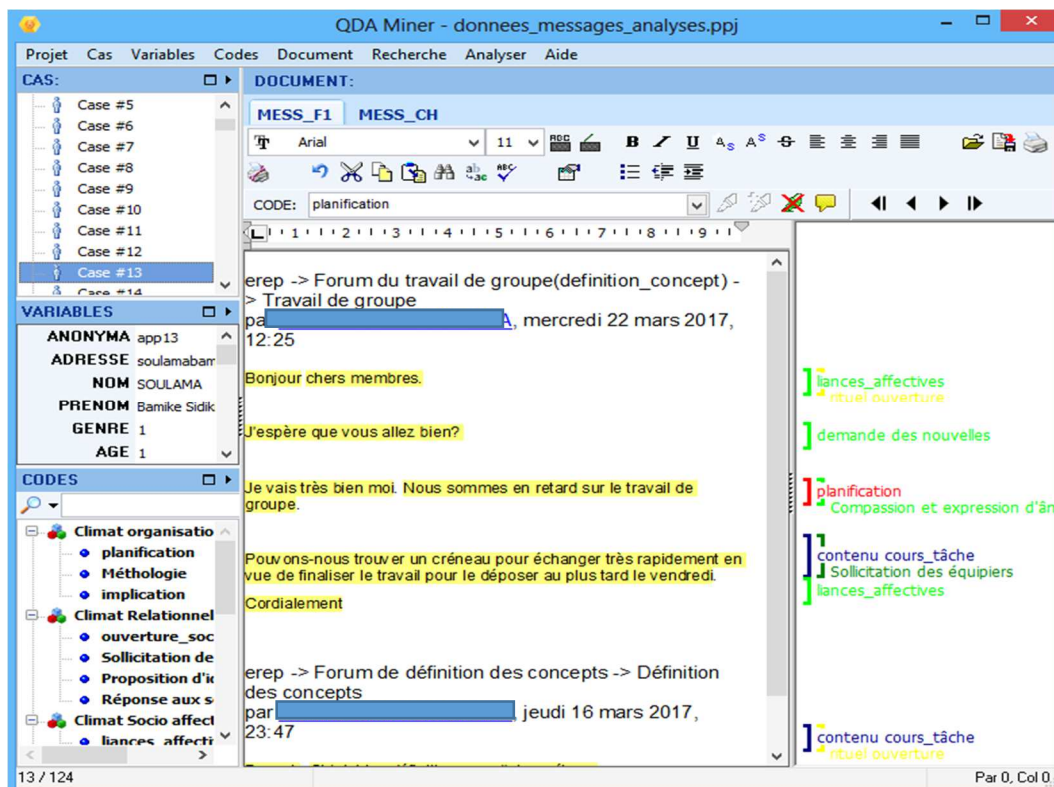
QDA Miner - donnees_messages_analyses.ppj

Projet Cas Variables Codes Document Recherche Analyser Aide

CAS:
Case #5
Case #6
Case #7
Case #8
Case #9
Case #10
Case #11
Case #12
Case #13
Case #14

VARIABLES
ANONYMA app13
ADRESSE soulamabam
NOM SOULAMA
PRENOM Bamike Sidik
GENRE 1
AGE 1

CODES
Climat organisatio
planification
Méthologie
implication
Climat Relationnel
ouverture_soc
Sollicitation de
Proposition d'i
Réponse aux s
Climat Socio affect
liances_affecti

13 / 124

DOCUMENT:
MESS_F1 MESS_CH
Arial 11
CODE: planification

erep -> Forum du travail de groupe(definition_concept) -> Travail de groupe
par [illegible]A, mercredi 22 mars 2017, 12:25

Bonjour chers membres.

J'espère que vous allez bien?

Je vais très bien moi. Nous sommes en retard sur le travail de groupe.

Pouvons-nous trouver un créneau pour échanger très rapidement en vue de finaliser le travail pour le déposer au plus tard le vendredi.

Cordialement

erep -> Forum de définition des concepts -> Définition des concepts
par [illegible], jeudi 16 mars 2017, 23:47

liances_affectives
rituel ouverture
demande des nouvelles
planification
Compassion et expression d'ân
contenu cours_tâche
Sollicitation des équipiers
liances_affectives
contenu cours_tâche
rituel ouverture

Par 0, Col 0